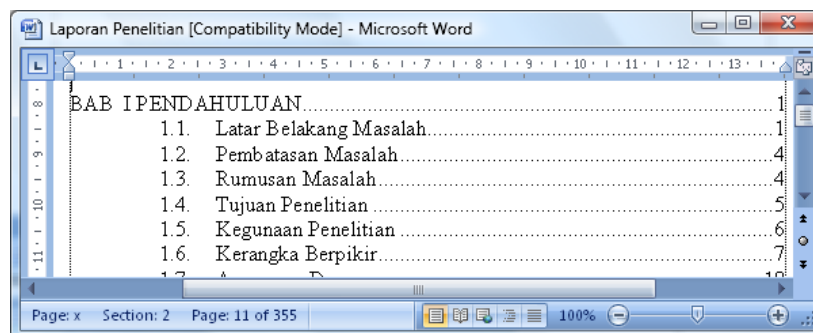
Laporan Penelitian [Compatibility Mode] - Microsoft Word

1 · 2 · 3 · 4 · 5 · 6 · 7 · 8 · 9 · 10 · 11 · 12 · 13

8 · 9 · 10 · 11

BAB I PENDAHULUAN............................................................1
1.1. Latar Belakang Masalah............................................1
1.2. Pembatasan Masalah.................................................4
1.3. Rumusan Masalah.....................................................4
1.4. Tujuan Penelitian.......................................................5
1.5. Kegunaan Penelitian..................................................6
1.6. Kerangka Berpikir.....................................................7
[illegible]

Page: x Section: 2 Page: 11 of 355 100%